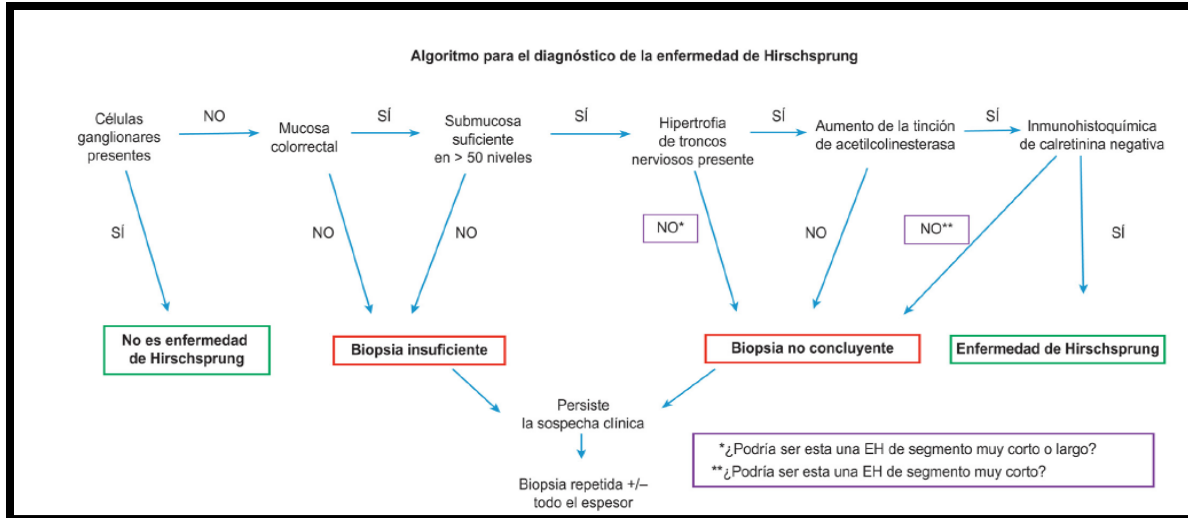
Algoritmo para el diagnóstico de la enfermedad de Hirschsprung

Células ganglionares presentes

NO

Mucosa colorrectal

SÍ

Submucosa suficiente en > 50 niveles

SÍ

Hipertrofia de troncos nerviosos presente

SÍ

Aumento de la tinción de acetilcolinesterasa

SÍ

Inmunohistoquímica de calretinina negativa

SÍ

NO

NO

NO*

NO

NO**

SÍ

No es enfermedad de Hirschsprung

Biopsia insuficiente

Biopsia no concluyente

Enfermedad de Hirschsprung

Persiste la sospecha clínica

Biopsia repetida +/– todo el espesor

*¿Podría ser esta una EH de segmento muy corto o largo?
**¿Podría ser esta una EH de segmento muy corto?